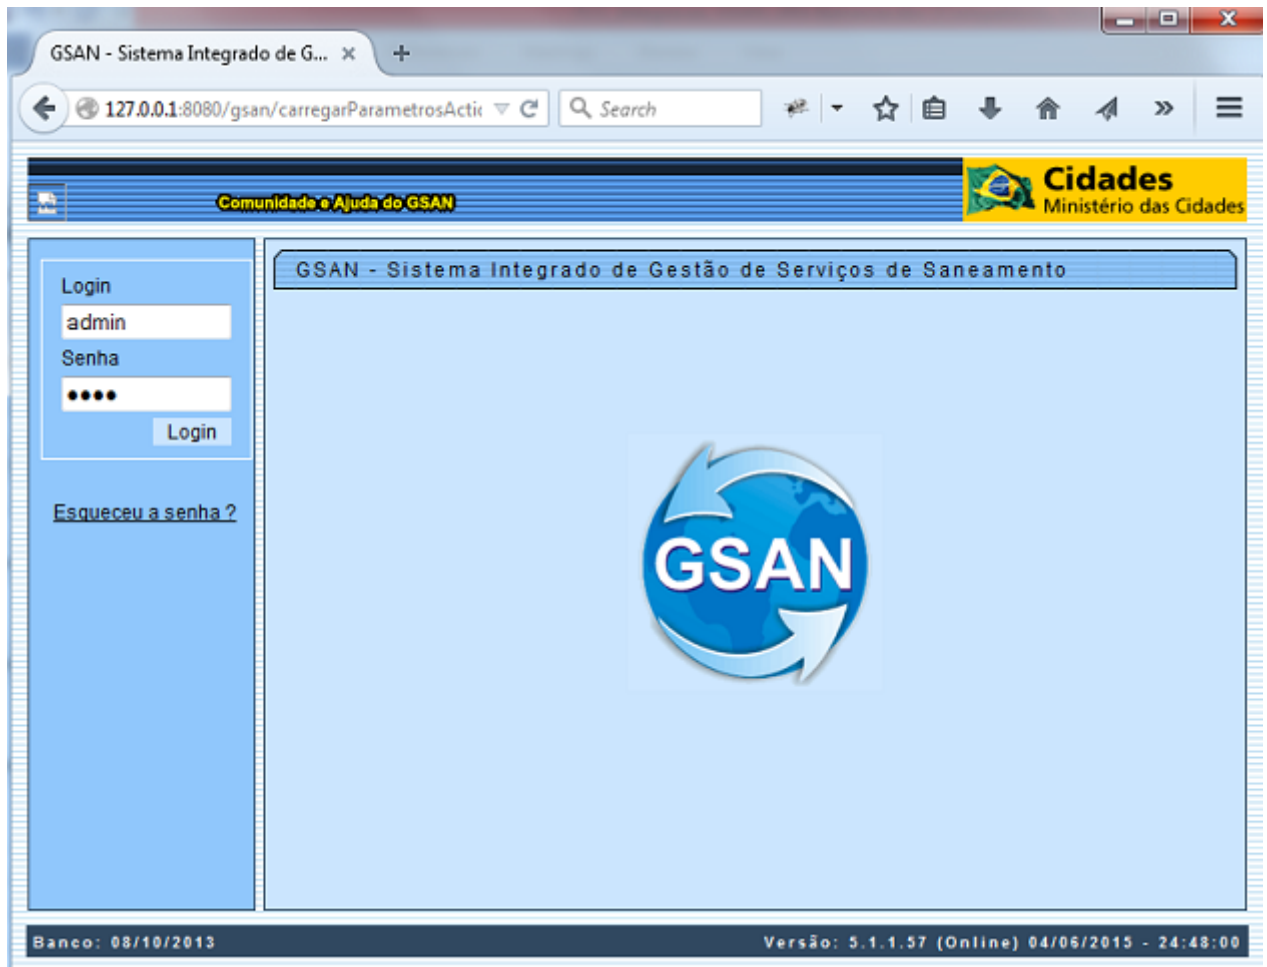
GSAN - Sistema Integrado de G... ×

127.0.0.1:8080/gsan/carregarParametrosActi

Search

Comunidade e Ajuda do GSAN

Cidades
Ministério das Cidades

Login
admin
Senha
••••
Login

Esqueceu a senha ?

GSAN - Sistema Integrado de Gestão de Serviços de Saneamento

GSAN

Banco: 08/10/2013

Versão: 5.1.1.57 (Online) 04/06/2015 - 24:48:00